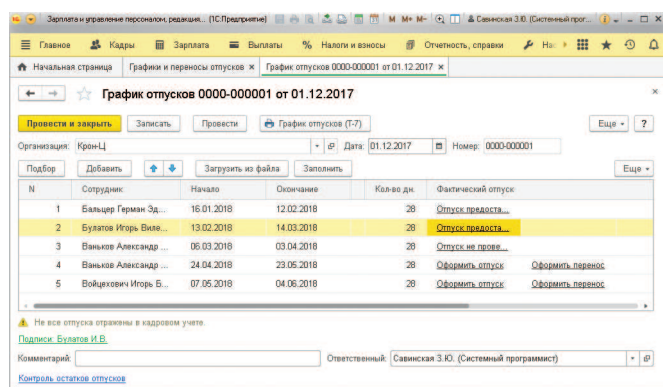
Зарплата и управление персоналом, редакция... (1С:Предприятие) M M+ M- Савинская З.Ю. (Системный прог...

Главное Кадры Зарплата Выплаты Налоги и взносы Отчетность, справки На

Начальная страница Графики и переносы отпусков × График отпусков 0000-000001 от 01.12.2017 ×

График отпусков 0000-000001 от 01.12.2017

Провести и закрыть Записать Провести График отпусков (Т-7) Еще ?

Организация: Крон-Ц Дата: 01.12.2017 Номер: 0000-000001

Подбор Добавить Загрузить из файла Заполнить Еще

| N | Сотрудник | Начало | Окончание | Кол-во дн. | Фактический отпуск | |
|---|---|---|---|---|---|---|
| 1 | Бальцер Герман Эд... | 16.01.2018 | 12.02.2018 | 28 | Отпуск предоста... | |
| 2 | Булатов Игорь Виле... | 13.02.2018 | 14.03.2018 | 28 | Отпуск предоста... | |
| 3 | Ваньков Александр ... | 06.03.2018 | 03.04.2018 | 28 | Отпуск не прове... | |
| 4 | Ваньков Александр ... | 24.04.2018 | 23.05.2018 | 28 | Оформить отпуск | Оформить перенос |
| 5 | Войцехович Игорь Б... | 07.05.2018 | 04.06.2018 | 28 | Оформить отпуск | Оформить перенос |

Не все отпуска отражены в кадровом учете.

Подписи: Булатов И.В.

Комментарий: Ответственный: Савинская З.Ю. (Системный программист)

Контроль остатков отпусков